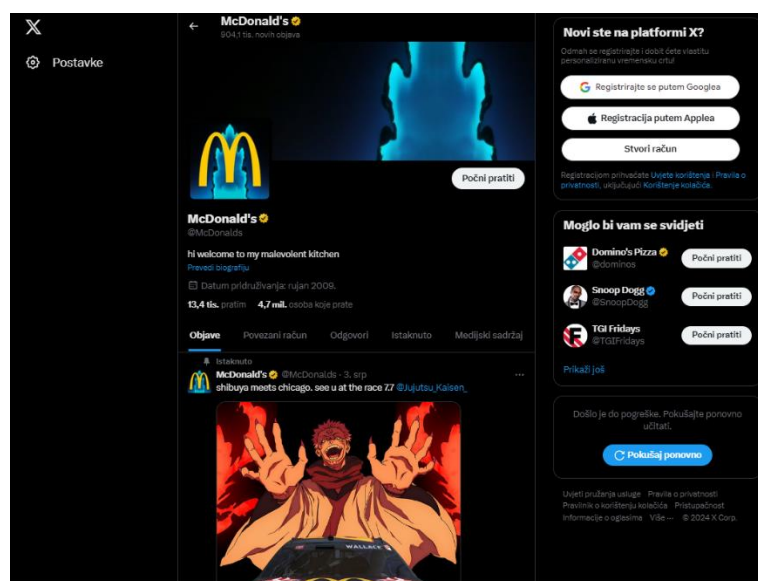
X

Postavke

McDonald's
904,1 tis. novih objava

Počni pratiti

McDonald's
@McDonalds

hi welcome to my malevolent kitchen
Prevedi biografiju

Datum pridruživanja: rujan 2009.

13,4 tis. pratim 4,7 mil. osoba koje prate

Objave Povezani račun Odgovori Istaknuto Medijski sadržaj

Istaknuto
McDonald's @McDonalds · 3. srp
shibuya meets chicago. see u at the race 7.7 @Jujutsu_Kaisen_

WALLACE

Novi ste na platformi X?
Odmah se registrirajte i dobit ćete vlastitu personaliziranu vremensku crtu!

Registrirajte se putem Googlea
Registracija putem Applea
Stvori račun

Registracijom prihvaćate Uvjete korištenja i Pravila o privatnosti, uključujući Korištenje kolačića.

Moglo bi vam se svidjeti

Domino's Pizza
@dominos
Počni pratiti

Snoop Dogg
@SnoopDogg
Počni pratiti

TGI Fridays
@TGIFridays
Počni pratiti

Prikaži još

Došlo je do pogreške. Pokušajte ponovno učitati.

Pokušaj ponovno

Uvjeti pružanja usluge Pravila o privatnosti Pravilnik o korištenju kolačića Pristupačnost Informacije o oglasima Više ··· © 2024 X Corp.